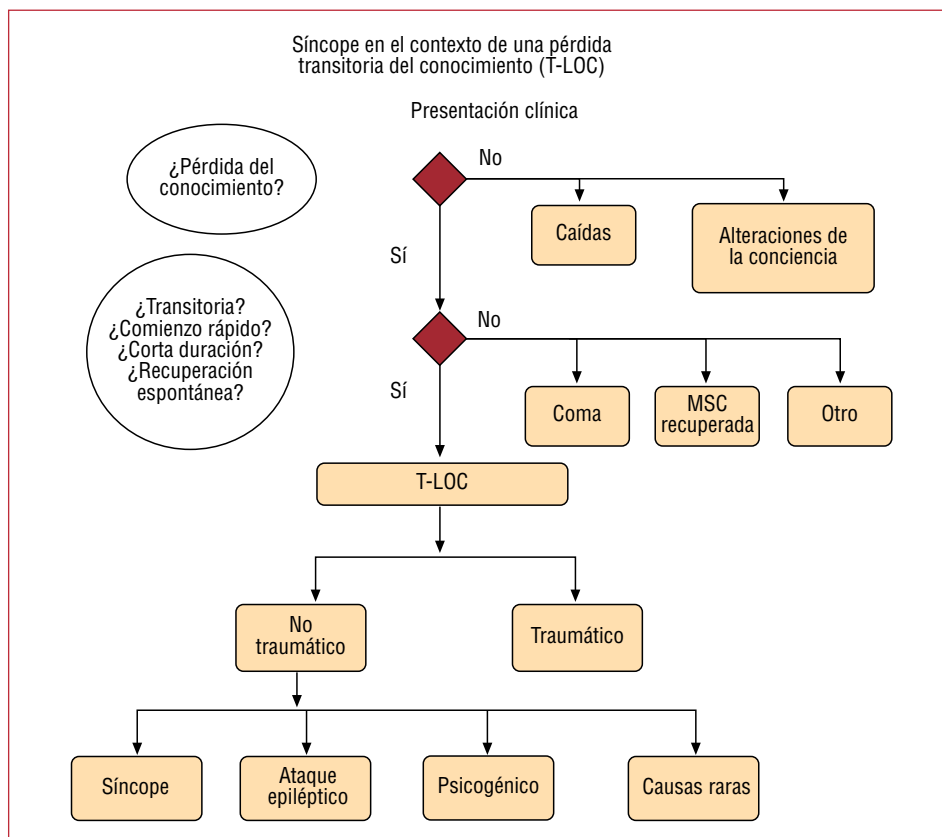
Síncope en el contexto de una pérdida transitoria del conocimiento (T-LOC)

Presentación clínica

¿Pérdida del conocimiento?

No

Caídas

Alteraciones de la conciencia

Sí

¿Transitoria? ¿Comienzo rápido? ¿Corta duración? ¿Recuperación espontánea?

No

Sí

Coma

MSC recuperada

Otro

T-LOC

No traumático

Traumático

Síncope

Ataque epiléptico

Psicogénico

Causas raras